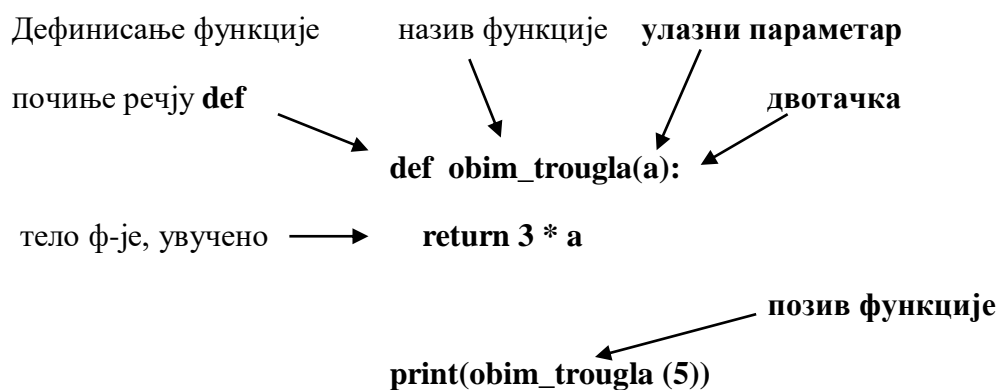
Дефинисање функције почиње речју **def**

назив функције

**улазни параметар**

**двотачка**

**def obim_trougla(a):**

тело ф-је, увучено

**return 3 * a**

**позив функције**

**print(obim_trougla (5))**